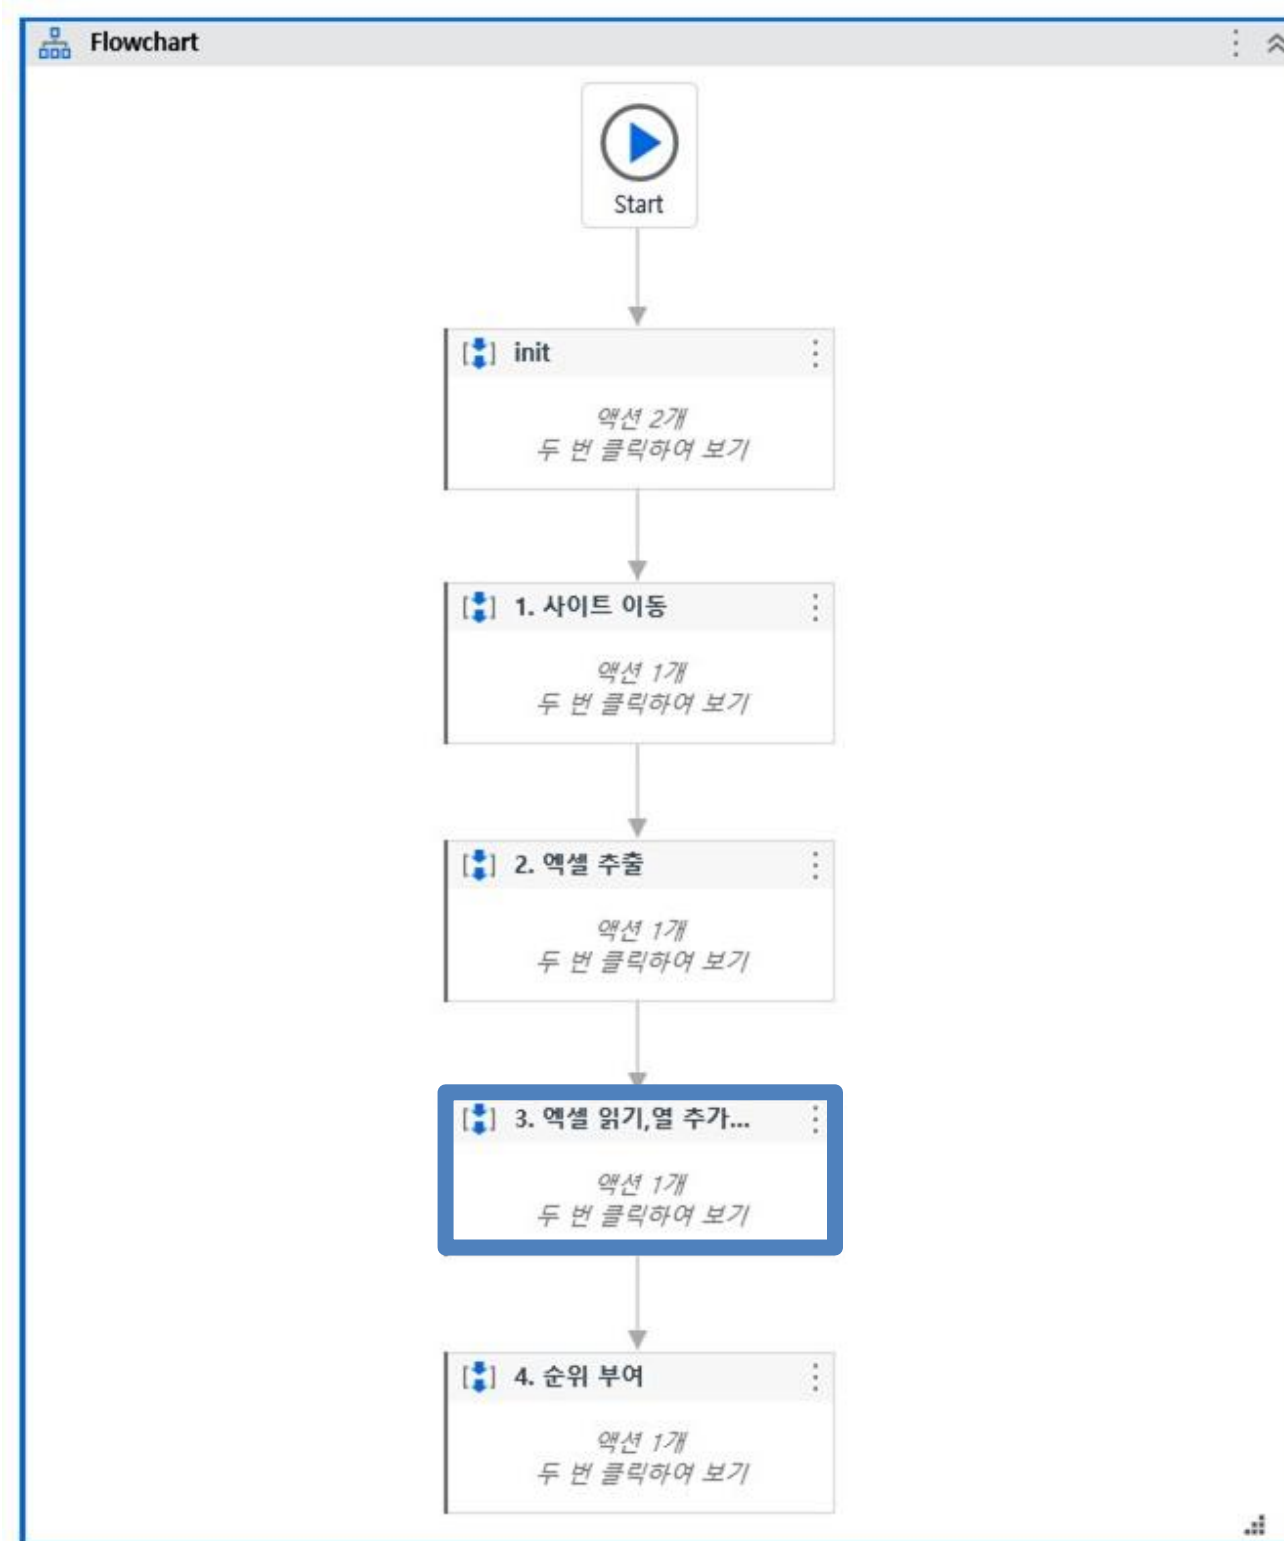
Flowchart

Start

init

액션 2개
두 번 클릭하여 보기

1. 사이트 이동

액션 1개
두 번 클릭하여 보기

2. 엑셀 추출

액션 1개
두 번 클릭하여 보기

3. 엑셀 읽기,열 추가...

액션 1개
두 번 클릭하여 보기

4. 순위 부여

액션 1개
두 번 클릭하여 보기